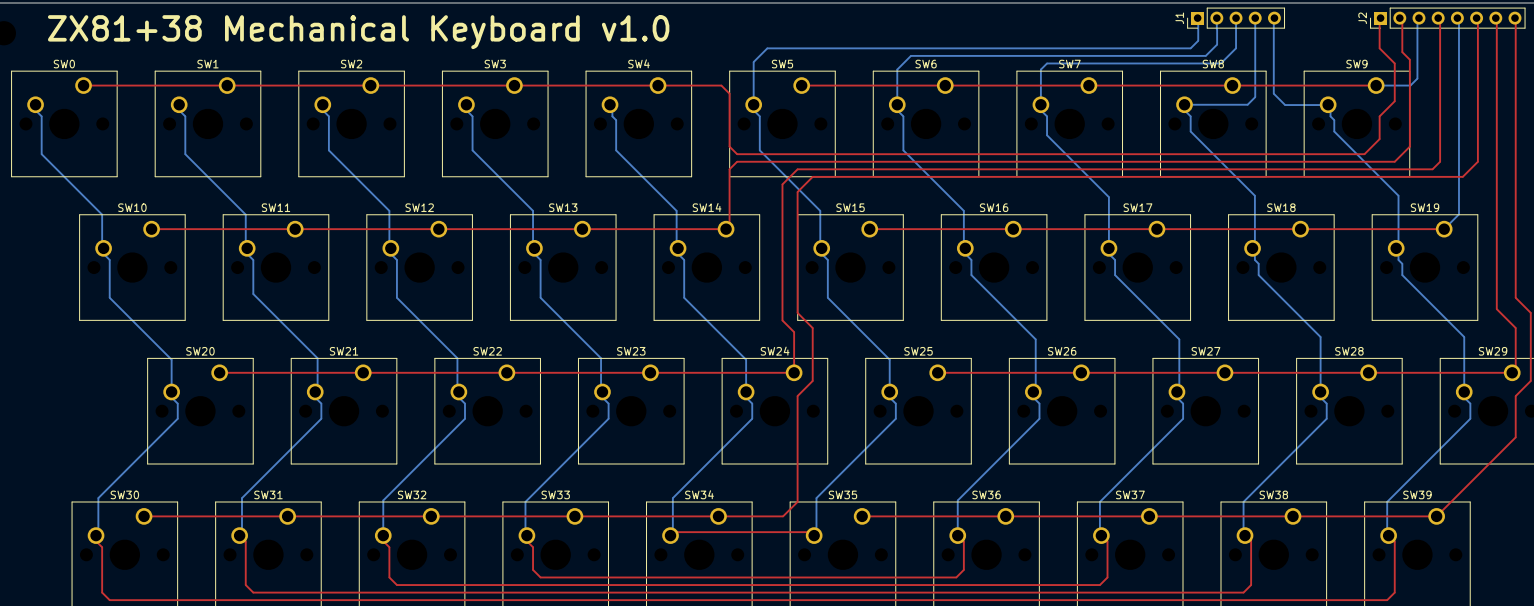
ZX81+38 Mechanical Keyboard v1.0

J1

J2

SW0 SW1 SW2 SW3 SW4 SW5 SW6 SW7 SW8 SW9

SW10 SW11 SW12 SW13 SW14 SW15 SW16 SW17 SW18 SW19

SW20 SW21 SW22 SW23 SW24 SW25 SW26 SW27 SW28 SW29

SW30 SW31 SW32 SW33 SW34 SW35 SW36 SW37 SW38 SW39